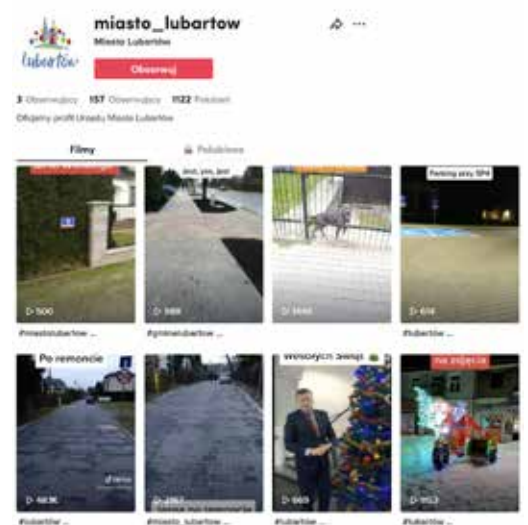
Lubartów

miasto_lubartow

Miasto Lubartów

Obserwuj

3 Obserwujący 157 Obserwujący 1122 Polubień

Oficjalny profil Urzędu Miasta Lubartów

Filmy

Polubione

▷ 500

#miastolubartow ...

Jest, jest, jest

▷ 989

#primalubartow ...

▷ 1644

Parking przy SP4

▷ 614

#lubartow ...

Po remoncie

▷ 663K

#lubartow ...

▷ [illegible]

#miasto_lubartow ...

Wesołych Świąt

▷ 669

#lubartow ...

na zdjęcia

▷ 953

#lubartow ...